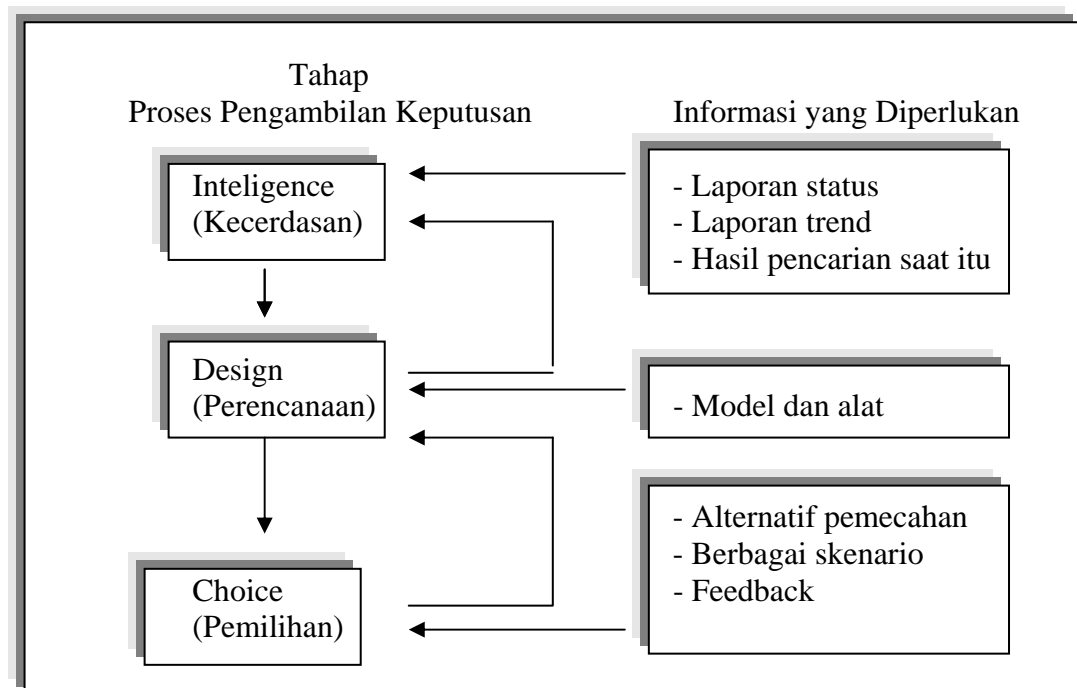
Tahap
Proses Pengambilan Keputusan

Informasi yang Diperlukan

Inteligence
(Kecerdasan)

- Laporan status
- Laporan trend
- Hasil pencarian saat itu

Design
(Perencanaan)

- Model dan alat

Choice
(Pemilihan)

- Alternatif pemecahan
- Berbagai skenario
- Feedback